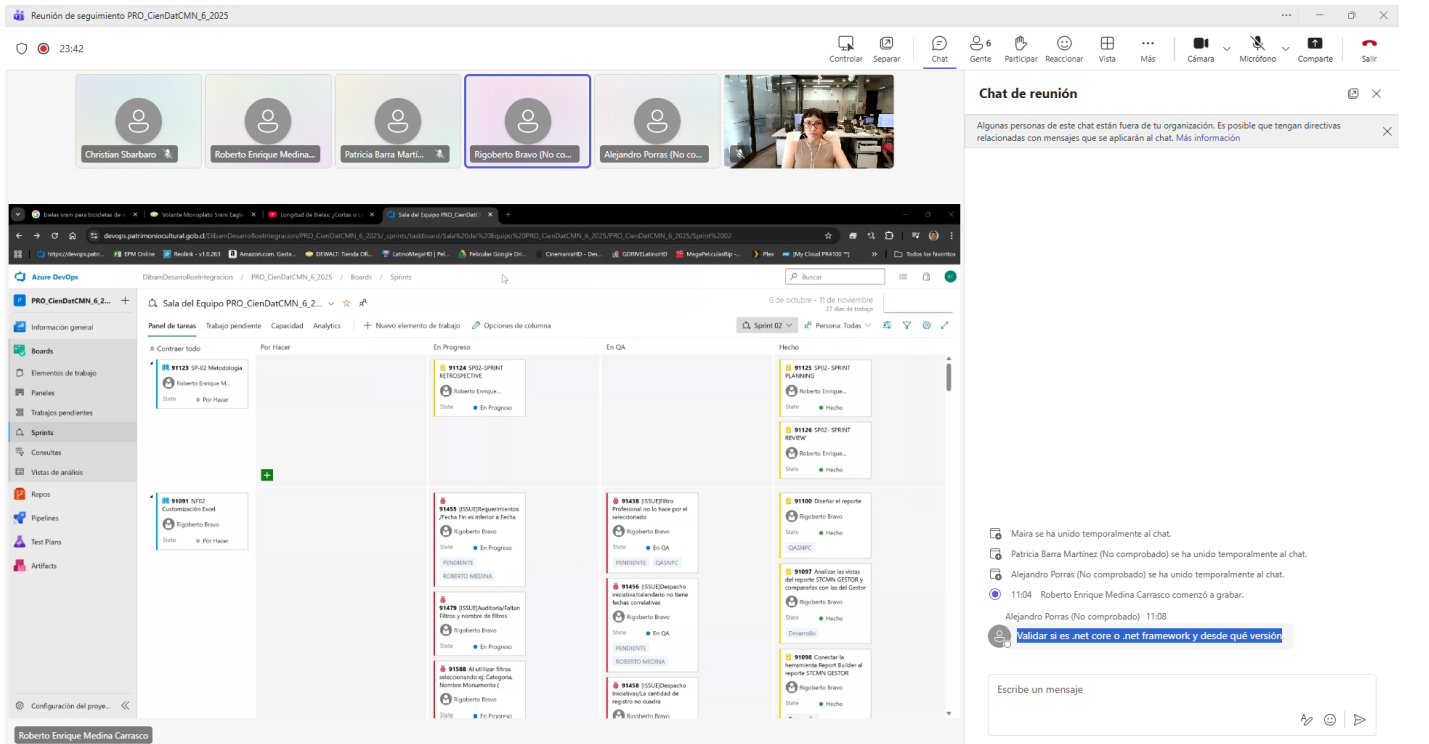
Reunión de seguimiento PRO_CienDatCMN_6_2025

23:42

Controlar Separar Chat 6 Gente Participar Reaccionar Vista Más Cámara Micrófono Comparte Salir

Christian Sbarbaro
Roberto Enrique Medina...
Patricia Barra Martí...
Rigoberto Bravo (No co...
Alejandro Porras (No co...

Chat de reunión

Algunas personas de este chat están fuera de tu organización. Es posible que tengan directivas relacionadas con mensajes que se aplicarán al chat. Más información

Bielas sram para bicicletas de | Volante Monoplato Sram Eagle | Longitud de Bielas: ¿Cortas o | Sala del Equipo PRO_CienDatC

devops.patrimoniocultural.gob.cl/DibamDesarrolloeIntegracion/PRO_CienDatCMN_6_2025/_sprints/taskboard/Sala%20del%20Equipo%20PRO_CienDatCMN_6_2025/PRO_CienDatCMN_6_2025/Sprint%2002

https://devops.patri... EPM Online Redlink - v1.0.263 Amazon.com. Gaste... DEWALT: Tienda Ofi... LatinoMegaHD | Pel... Películas Google Dri... CinemarkHD - Des... GERIIVELatinoHD MegaPeliculasRip -... Plex [My Cloud PR4100 ™] Todos los favoritos

Azure DevOps DibamDesarrolloeIntegracion / PRO_CienDatCMN_6_2025 / Boards / Sprints Buscar

PRO_CienDatCMN_6_2...
Información general
Boards
Elementos de trabajo
Paneles
Trabajos pendientes
Sprints
Consultas
Vistas de análisis
Repos
Pipelines
Test Plans
Artifacts
Configuración del proye...

Sala del Equipo PRO_CienDatCMN_6_2...
6 de octubre - 11 de noviembre
27 días de trabajo

Panel de tareas Trabajo pendiente Capacidad Analytics + Nuevo elemento de trabajo Opciones de columna Sprint 02 Persona: Todas

Contraer todo | Por Hacer | En Progreso | En QA | Hecho

91123 SP-02 Metodologia
Roberto Enrique M...
State Por Hacer

91124 SP02-SPRINT RETROSPECTIVE
Roberto Enrique...
State En Progreso

91125 SP02- SPRINT PLANNING
Roberto Enrique...
State Hecho

91126 SP02- SPRINT REVIEW
Roberto Enrique...
State Hecho

91091 NF02 Customización Excel
Rigoberto Bravo
State Por Hacer

91455 [ISSUE]Requerimientos /Fecha Fin es inferior a Fecha
Rigoberto Bravo
State En Progreso
PENDIENTE
ROBERTO MEDINA

91479 [ISSUE]Auditoria/Faltan Filtros y nombre de filtros
Rigoberto Bravo
State En Progreso

91588 Al utilizar filtros seleccionando ej: Categoria, Nombre Monumento (
State En Progreso

91438 [ISSUE]Filtro Profesional no lo hace por el seleccionado
Rigoberto Bravo
State En QA
PENDIENTE QASNPC

91456 [ISSUE]Despacho iniciativa/calendario no tiene fechas correlativas
Rigoberto Bravo
State En QA
PENDIENTE
ROBERTO MEDINA

91458 [ISSUE]Despacho Iniciativas/La cantidad de registro no cuadra
Rigoberto Bravo

91100 Diseñar el reporte
Rigoberto Bravo
State Hecho
QASNPC

91097 Analizar las vistas del reporte STCMN GESTOR y compararlas con las del Gestor
Rigoberto Bravo
State Hecho
Desarrollo

91098 Conectar la herramienta Report Builder al reporte STCMN GESTOR
Rigoberto Bravo
State Hecho

Maira se ha unido temporalmente al chat.
Patricia Barra Martínez (No comprobado) se ha unido temporalmente al chat.
Alejandro Porras (No comprobado) se ha unido temporalmente al chat.
11:04 Roberto Enrique Medina Carrasco comenzó a grabar.

Alejandro Porras (No comprobado) 11:08
Validar si es .net core o .net framework y desde qué versión

Escribe un mensaje

Roberto Enrique Medina Carrasco